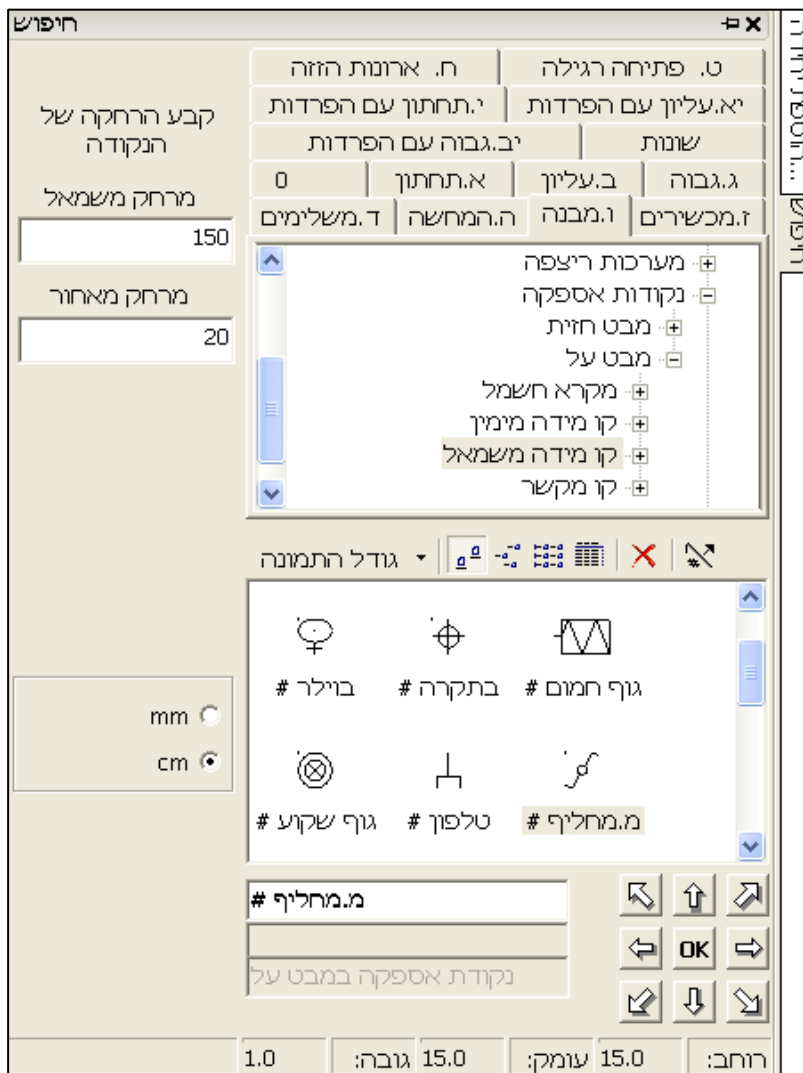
חיפוש

ט. פתיחה רגילה
ח. ארונות הזזה
יא.עליון עם הפרדות
י.תחתון עם הפרדות
שונות
יב.גבוה עם הפרדות
ג.גבוה
ב.עליון
א.תחתון
0
ז.מכשירים
ו.מבנה
ה.המחשה
ד.משלימים

קבע הרחקה של הנקודה
מרחק משמאל
150
מרחק מאחור
20

מערכות ריצפה
נקודות אספקה
מבט חזית
מבט על
מקרא חשמל
קו מידה מימין
קו מידה משמאל
קו מקשר

גודל התמונה

גוף חמום #
בתקרה #
בוילר #
מ.מחליף #
טלפון #
גוף שקוע #

mm
cm

מ.מחליף #
נקודת אספקה במבט על

OK

רוחב: 15.0
עומק: 15.0
גובה: 1.0